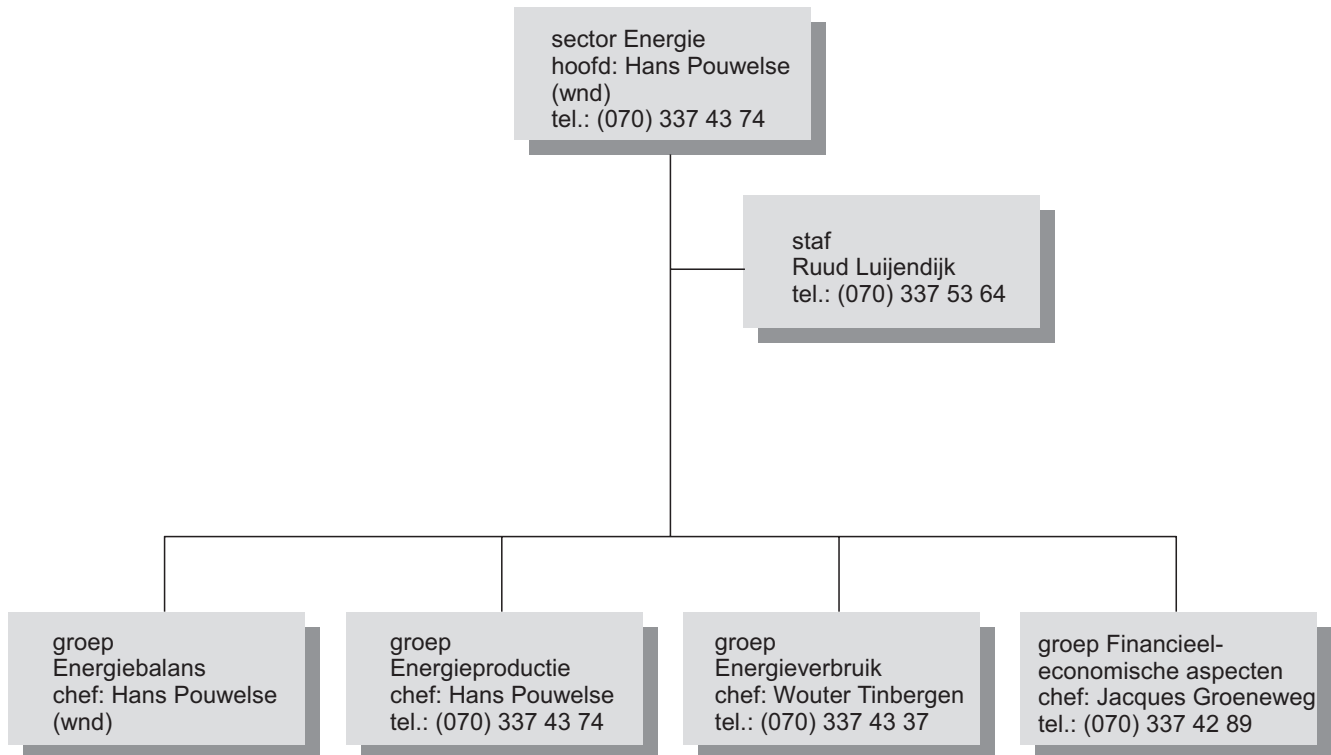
sector Energie
hoofd: Hans Pouwelse (wnd)
tel.: (070) 337 43 74

staf
Ruud Luijendijk
tel.: (070) 337 53 64

groep Energiebalans
chef: Hans Pouwelse (wnd)

groep Energieproductie
chef: Hans Pouwelse
tel.: (070) 337 43 74

groep Energieverbruik
chef: Wouter Tinbergen
tel.: (070) 337 43 37

groep Financieel-economische aspecten
chef: Jacques Groeneweg
tel.: (070) 337 42 89